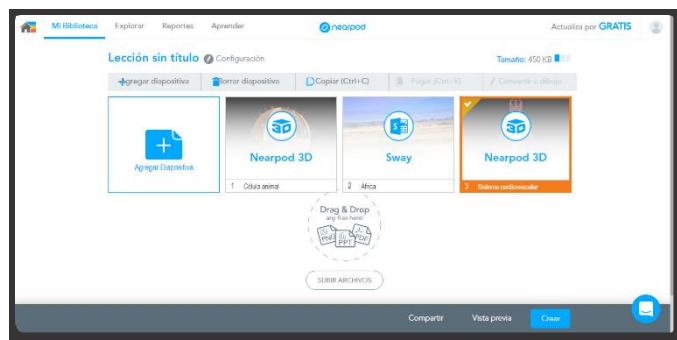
Mi Biblioteca Explorar Reportes Aprender nearpod Actualiza por GRATIS

Lección sin título Configuración Tamaño: 450 KB

Agregar dispositivo Borrar dispositivo Copiar (Ctrl+C) Pegar (Ctrl+V) Convertir a dibujo

Agregar Diapositiva

Nearpod 3D
1 Célula animal

Sway
2 África

Nearpod 3D
3 Sistema cardiovascular

Drag & Drop
any files here!
PNG PPT PDF

SUBIR ARCHIVOS

Compartir Vista previa Crear